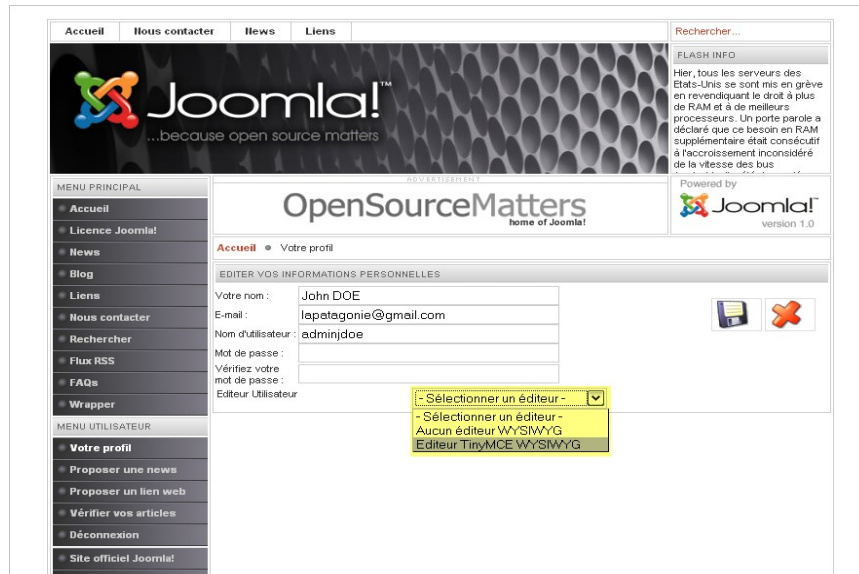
Accueil | Nous contacter | News | Liens

Rechercher...

Joomla!™
...because open source matters

FLASH INFO

Hier, tous les serveurs des Etats-Unis se sont mis en grève en revendiquant le droit à plus de RAM et à de meilleurs processeurs. Un porte parole a déclaré que ce besoin en RAM supplémentaire était consécutif à l'accroissement inconsidéré de la vitesse des bus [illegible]

MENU PRINCIPAL
Accueil
Licence Joomla!
News
Blog
Liens
Nous contacter
Rechercher
Flux RSS
FAQs
Wrapper

MENU UTILISATEUR
Votre profil
Proposer une news
Proposer un lien web
Vérifier vos articles
Déconnexion
Site officiel Joomla!

ADVERTISEMENT
OpenSourceMatters
home of Joomla!

Powered by
Joomla!™
version 1.0

Accueil • Votre profil

EDITER VOS INFORMATIONS PERSONNELLES

Votre nom : John DOE
E-mail : lapatagonie@gmail.com
Nom d'utilisateur : adminjdoe
Mot de passe :
Vérifiez votre mot de passe :
Editeur Utilisateur

- Sélectionner un éditeur -
- Sélectionner un éditeur -
Aucun éditeur WYSIWYG
Editeur TinyMCE WYSIWYG